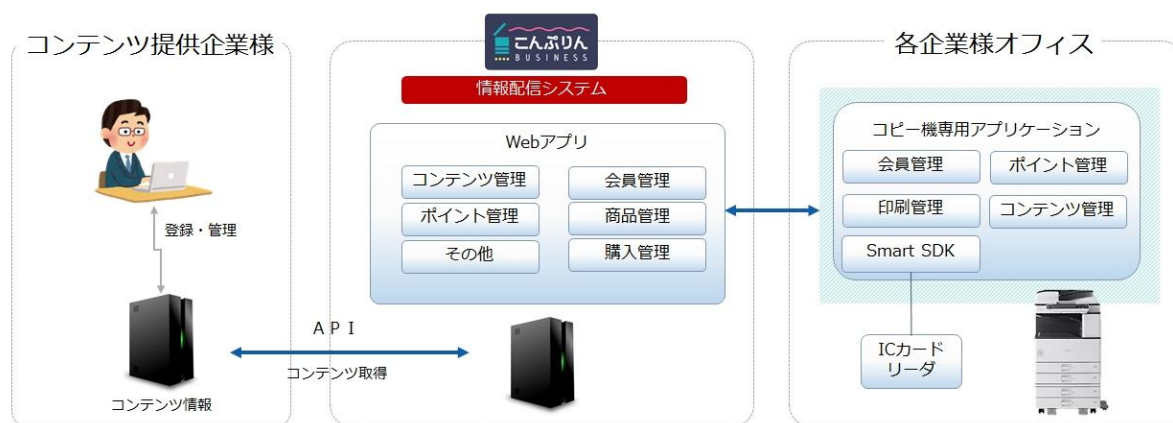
コンテンツ提供企業様

登録・管理

コンテンツ情報

こんぷりん BUSINESS

情報配信システム

Webアプリ

コンテンツ管理

会員管理

ポイント管理

商品管理

その他

購入管理

API

コンテンツ取得

各企業様オフィス

コピー機専用アプリケーション

会員管理

ポイント管理

印刷管理

コンテンツ管理

Smart SDK

ICカードリーダ